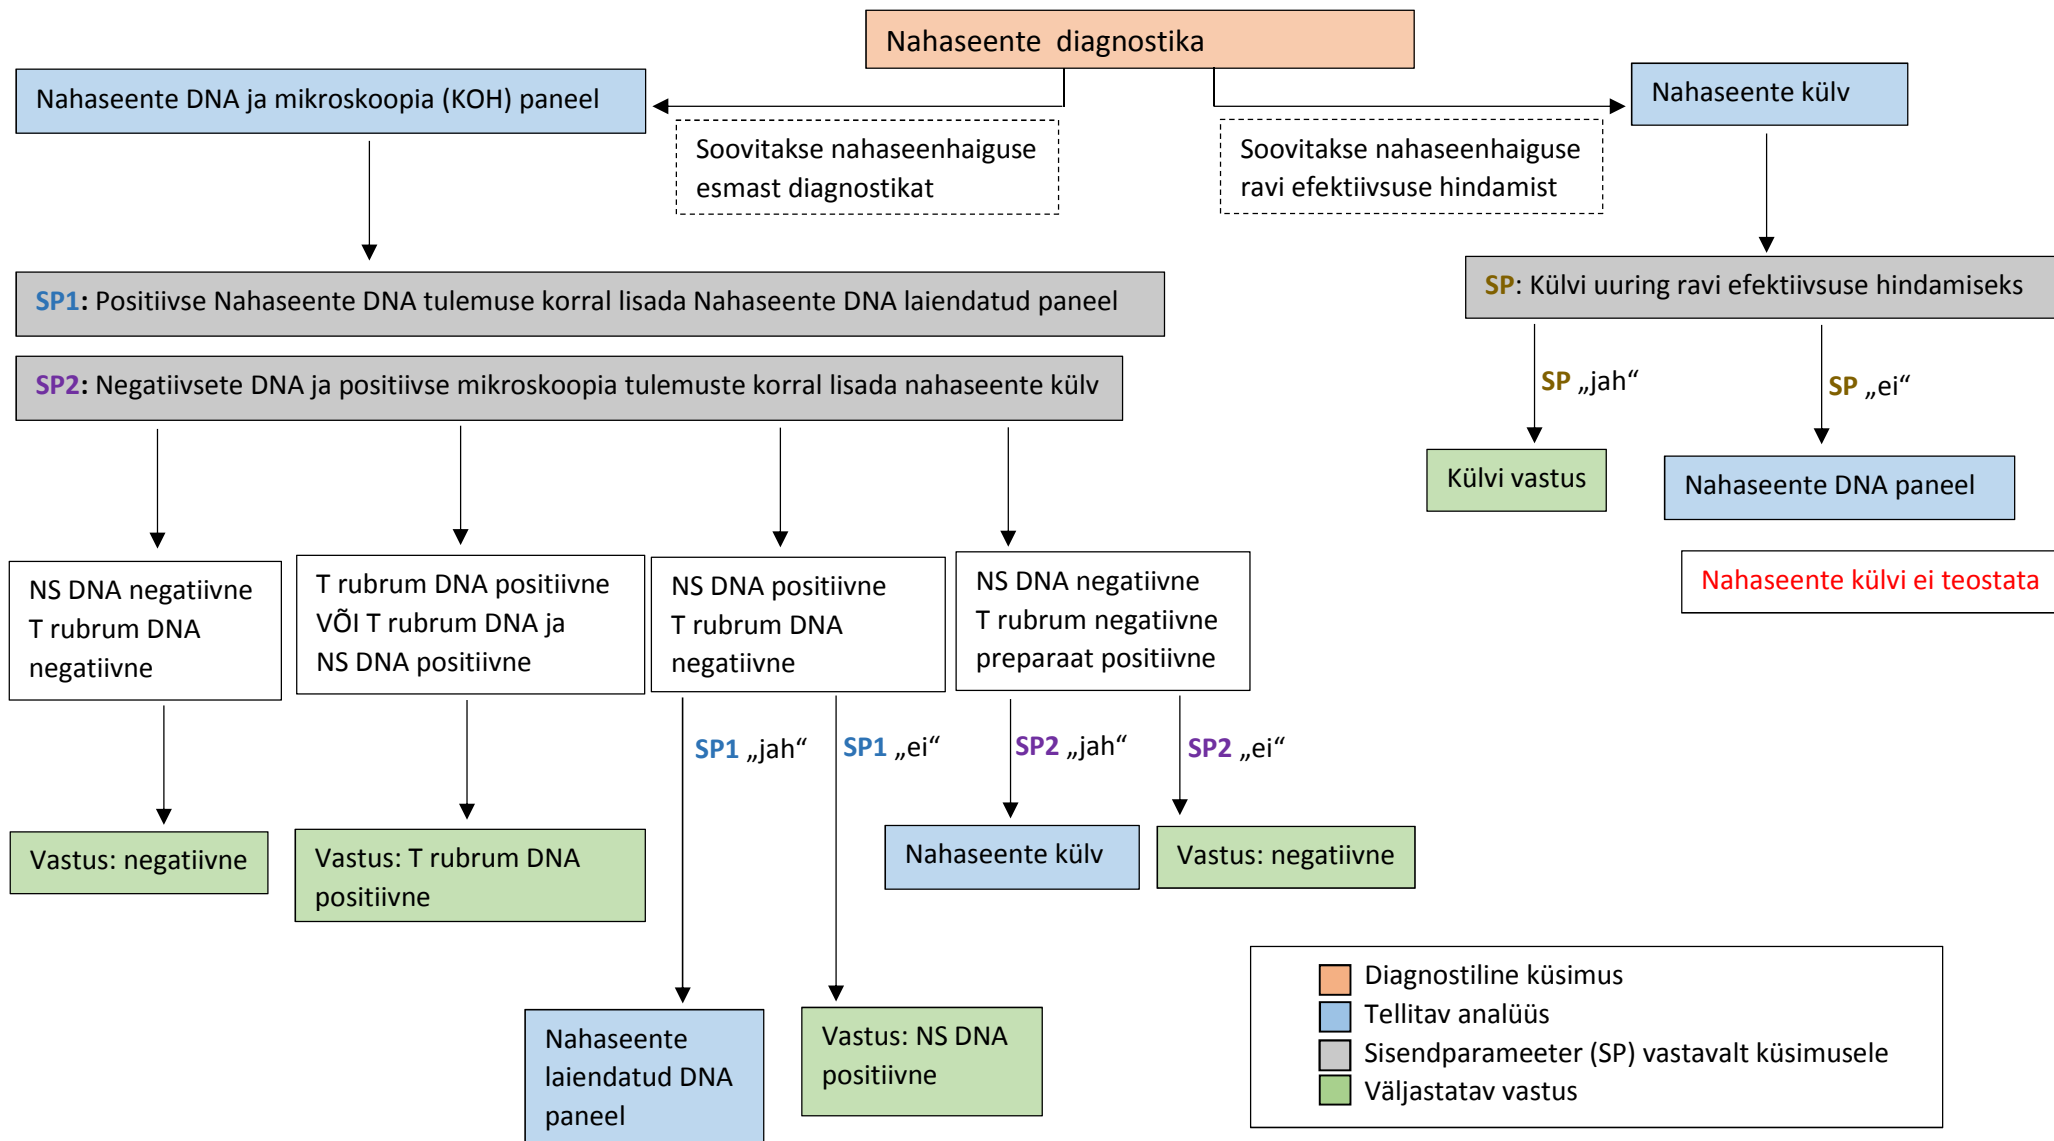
Nahaseente diagnostika

Nahaseente DNA ja mikroskoopia (KOH) paneel

Soovitakse nahaseenhaiguse esmast diagnostikat

Soovitakse nahaseenhaiguse ravi efektiivsuse hindamist

Nahaseente külv

SP1: Positiivse Nahaseente DNA tulemuse korral lisada Nahaseente DNA laiendatud paneel

SP2: Negatiivsete DNA ja positiivse mikroskoopia tulemuste korral lisada nahaseente külv

SP: Külvi uuring ravi efektiivsuse hindamiseks

SP „jah“

SP „ei“

Külvi vastus

Nahaseente DNA paneel

Nahaseente külvi ei teostata

NS DNA negatiivne T rubrum DNA negatiivne

T rubrum DNA positiivne VÕI T rubrum DNA ja NS DNA positiivne

NS DNA positiivne T rubrum DNA negatiivne

NS DNA negatiivne T rubrum negatiivne preparaat positiivne

SP1 „jah“

SP1 „ei“

SP2 „jah“

SP2 „ei“

Vastus: negatiivne

Vastus: T rubrum DNA positiivne

Nahaseente külv

Vastus: negatiivne

Nahaseente laiendatud DNA paneel

Vastus: NS DNA positiivne

Diagnostiline küsimus
Tellitav analüüs
Sisendparameeter (SP) vastavalt küsimusele
Väljastatav vastus